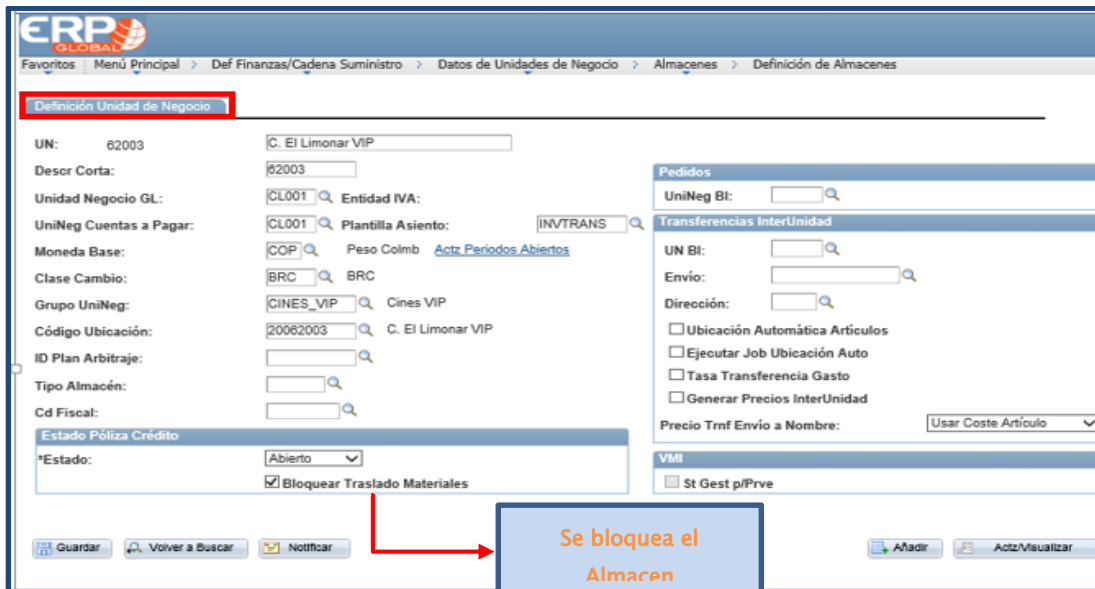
ERP GLOBAL

Favoritos | Menú Principal > Def Finanzas/Cadena Suministro > Datos de Unidades de Negocio > Almacenes > Definición de Almacenes

Definición Unidad de Negocio

UN: 62003 C. El Limonar VIP

Descr Corta: 62003

Unidad Negocio GL: CL001 Entidad IVA:

UniNeg Cuentas a Pagar: CL001 Plantilla Asiento: INVTRANS

Moneda Base: COP Peso Colmb Actz Periodos Abiertos

Clase Cambio: BRC BRC

Grupo UniNeg: CINES_VIP Cines VIP

Código Ubicación: 20062003 C. El Limonar VIP

ID Plan Arbitraje:

Tipo Almacén:

Cd Fiscal:

Estado Póliza Crédito

*Estado: Abierto

Bloquear Traslado Materiales

Pedidos

UniNeg BI:

Transferencias InterUnidad

UN BI:

Envío:

Dirección:

Ubicación Automática Artículos

Ejecutar Job Ubicación Auto

Tasa Transferencia Gasto

Generar Precios InterUnidad

Precio Trnf Envío a Nombre: Usar Coste Artículo

VMI

St Gest p/Prve

Se bloquea el Almacen

Guardar Volver a Buscar Notificar Añadir Actz/Visualizar